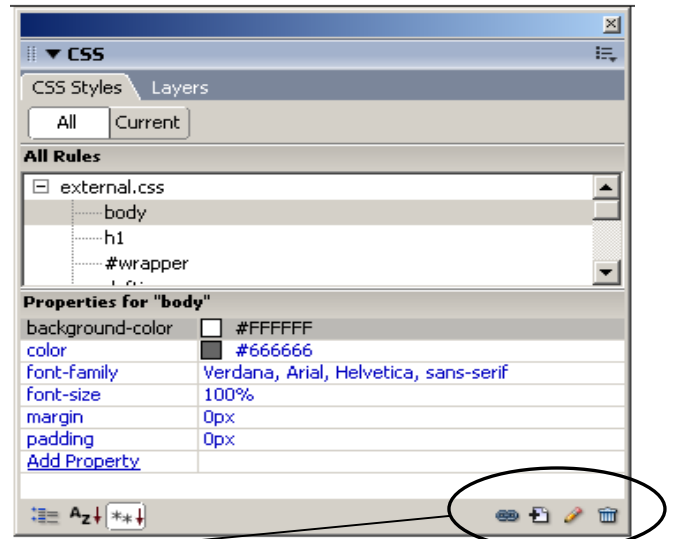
▼ CSS

CSS Styles | Layers

All | Current

All Rules

⊟ external.css
body
h1
#wrapper
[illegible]

Properties for "body"

| | |
|---|---|
| background-color | #FFFFFF |
| color | #666666 |
| font-family | Verdana, Arial, Helvetica, sans-serif |
| font-size | 100% |
| margin | 0px |
| padding | 0px |
| Add Property | |

Az